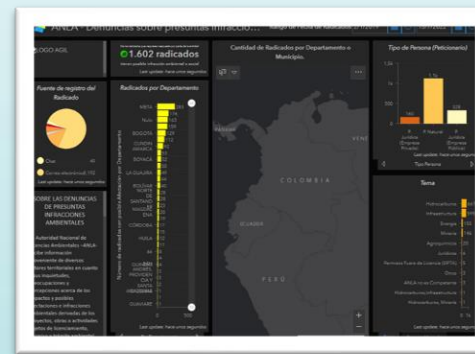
ANLA - Denuncias sobre presuntas infraccio...

LOGO ÁGIL

1.602 radicados

Last update: hace unos segundos

Fuente de registro del Radicado

Otro

Last update: hace unos segundos

SOBRE LAS DENUNCIAS DE PRESUNTAS INFRACCIONES AMBIENTALES

Autoridad Nacional de Licencias Ambientales - ANLA

Radicados por Departamento

META

Nulo

BOGOTÁ

CUNDINAMARCA

BOYACÁ

LA GUAJIRA

BOLÍVAR

NORTE DE SANTANDER

CÓRDOBA

HUILA

GUAVIARE

Número de radicados por punto de Ubicación por Departamento

Last update: hace unos segundos

Cantidad de Radicados por Departamento o Municipio.

COLOMBIA

VENEZUELA

PERÚ

Tipo de Persona (Peticionario)

P. Natural

Last update: hace unos segundos

Tema

Hidrocarburos

Infraestructura

Energía

Minería

Agroquímicos

Jurídicos

Otros

Last update: hace unos segundos